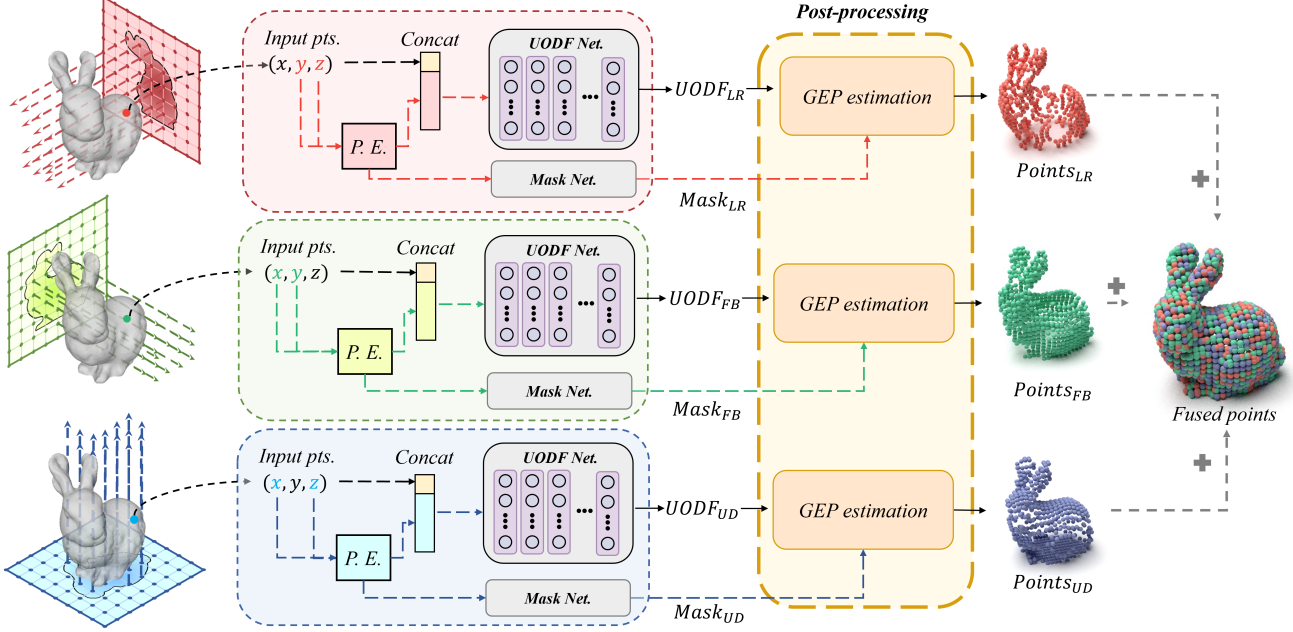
Post-processing

Input pts.
$(x, y, z)$
Concat
UODF Net.
P. E.
Mask Net.
$UODF_{LR}$
$Mask_{LR}$
GEP estimation
$Points_{LR}$

Input pts.
$(x, y, z)$
Concat
UODF Net.
P. E.
Mask Net.
$UODF_{FB}$
$Mask_{FB}$
GEP estimation
$Points_{FB}$

Fused points

Input pts.
$(x, y, z)$
Concat
UODF Net.
P. E.
Mask Net.
$UODF_{UD}$
$Mask_{UD}$
GEP estimation
$Points_{UD}$